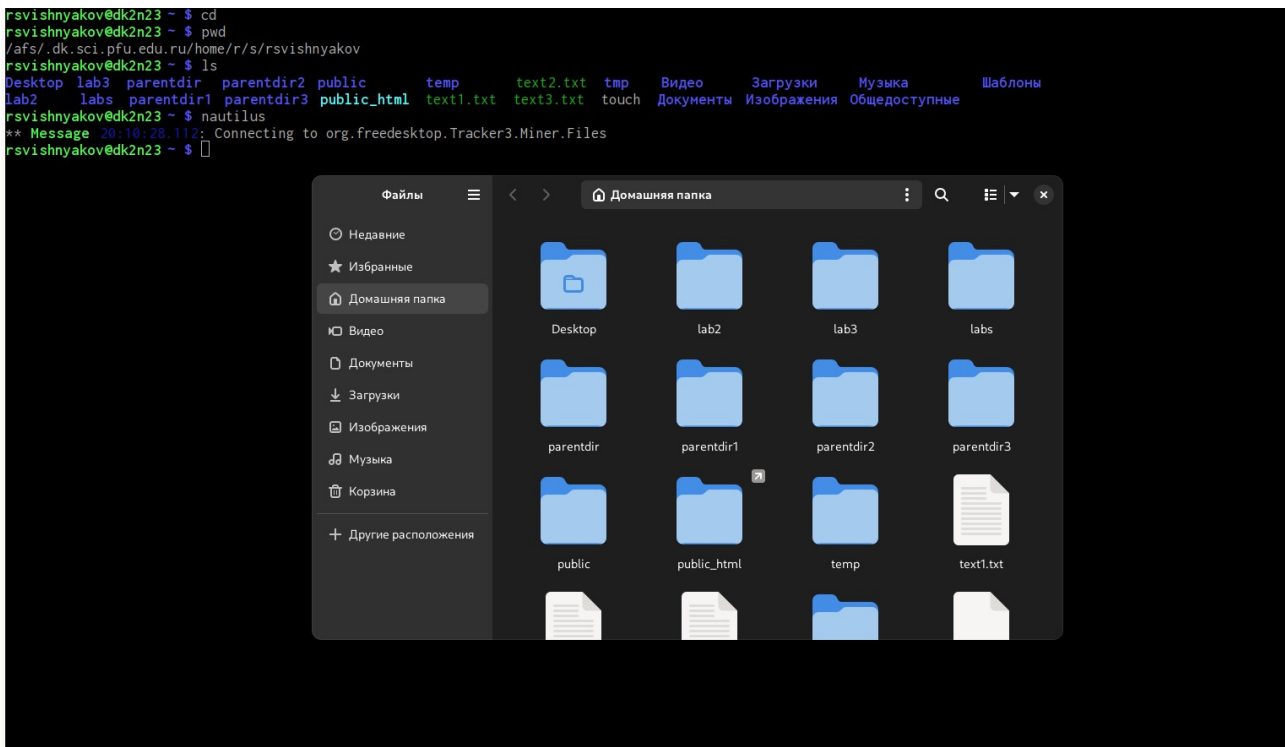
rsvishnyakov@dk2n23 ~ $ cd
rsvishnyakov@dk2n23 ~ $ pwd
/afs/.dk.sci.pfu.edu.ru/home/r/s/rsvishnyakov
rsvishnyakov@dk2n23 ~ $ ls
Desktop lab3 parentdir parentdir2 public temp text2.txt tmp Видео Загрузки Музыка Шаблоны
lab2 labs parentdir1 parentdir3 public_html text1.txt text3.txt touch Документы Изображения Общедоступные
rsvishnyakov@dk2n23 ~ $ nautilus
** Message 20:10:28.112: Connecting to org.freedesktop.Tracker3.Miner.Files
rsvishnyakov@dk2n23 ~ $

Файлы

Домашняя папка

Недавние
Избранные
Домашняя папка
Видео
Документы
Загрузки
Изображения
Музыка
Корзина
+ Другие расположения

Desktop
lab2
lab3
labs
parentdir
parentdir1
parentdir2
parentdir3
public
public_html
temp
text1.txt